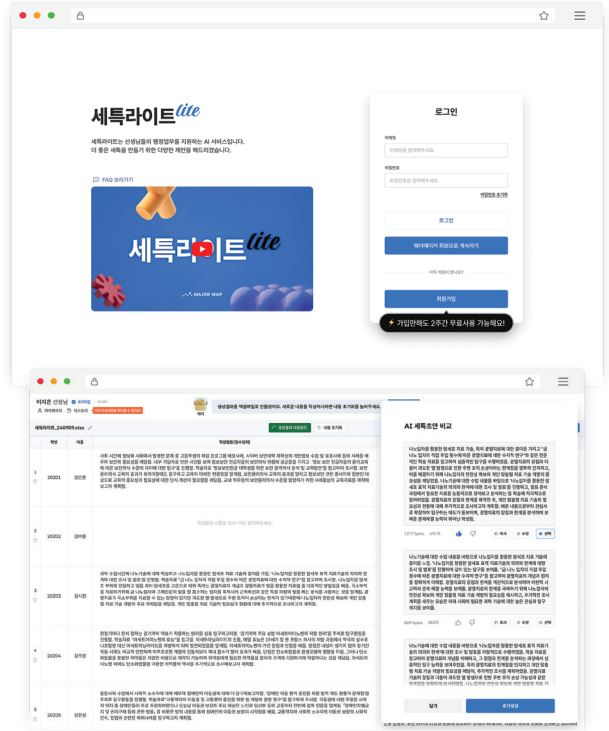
세특라이트lite

세특라이트는 선생님들의 행정업무를 지원하는 AI 서비스입니다.
더 좋은 세특을 만들기 위한 제안을 해드리겠습니다.

FAQ 보러가기

세특라이트lite

MAJOR MAP

로그인

아이디

아이디를 입력해주세요.

비밀번호

비밀번호를 입력해주세요.

비밀번호 초기화

로그인

웨이메이저 회원으로 계속하기

아직 회원이 없나요?

회원가입

가입만해도 2주간 무료사용 가능해요!

이지은 선생님

세특파일_240909.xlsx

학번 이름 작성할(세부능력)특기사항

1 20201 장민준

2 20202 정하윤

3 20203 최시현

4 20204 김주원

5 20205 임한성

AI 세특초안 비교

닫기 추가생성